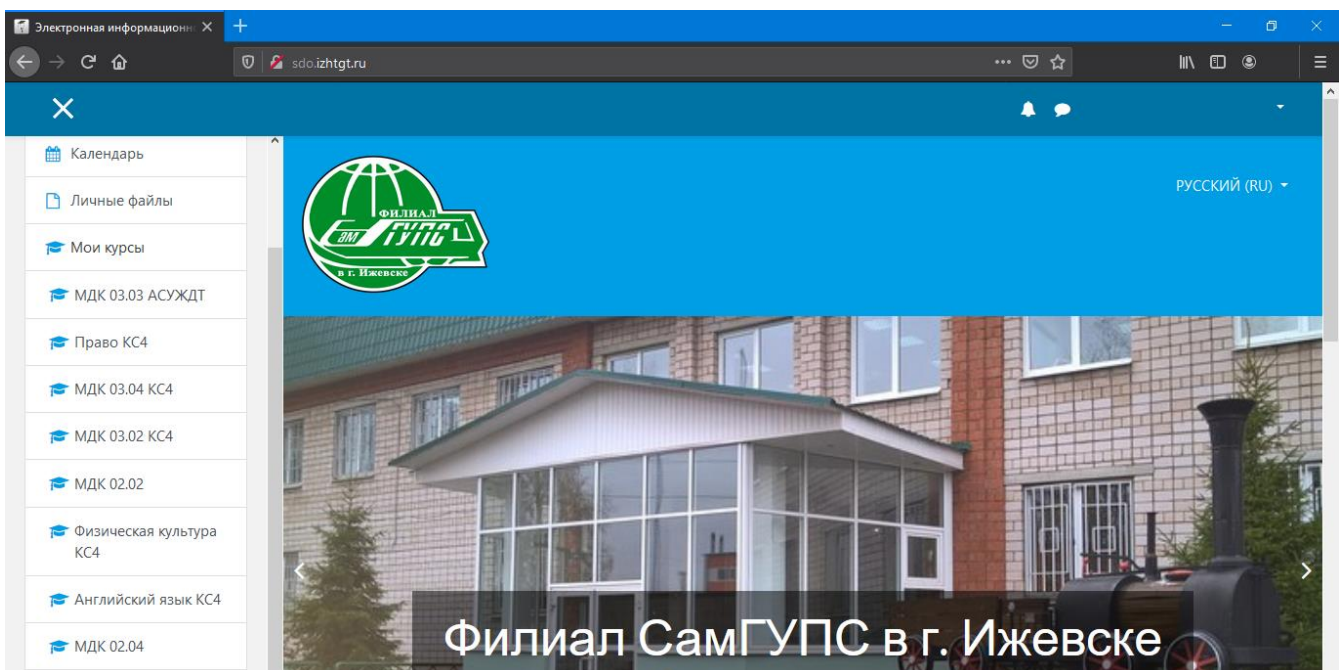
Электронная информационн ×
+
sdo.izhtgt.ru
Календарь
Личные файлы
Мои курсы
МДК 03.03 АСУЖДТ
Право КС4
МДК 03.04 КС4
МДК 03.02 КС4
МДК 02.02
Физическая культура КС4
Английский язык КС4
МДК 02.04
ФИЛИАЛ
СамГУПС
в г. Ижевске
РУССКИЙ (RU)
Филиал СамГУПС в г. Ижевске